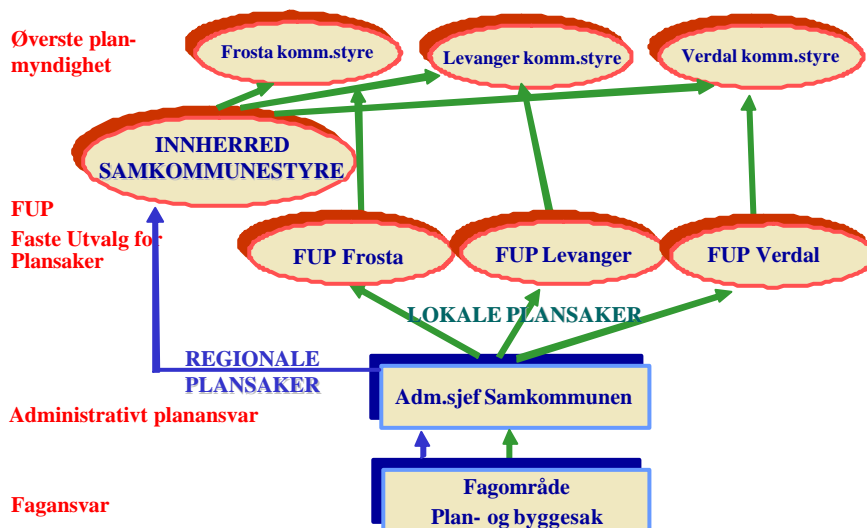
Øverste plan-
myndighet

Frosta komm.styre

Levanger komm.styre

Verdal komm.styre

INNHERRED
SAMKOMMUNESTYRE

FUP
Faste Utvalg for
Plansaker

FUP Frosta

FUP Levanger

FUP Verdal

LOKALE PLANSAKER

REGIONALE
PLANSAKER

Adm.sjef Samkommunen

Administrativt planansvar

Fagansvar

Fagområde
Plan- og byggesak